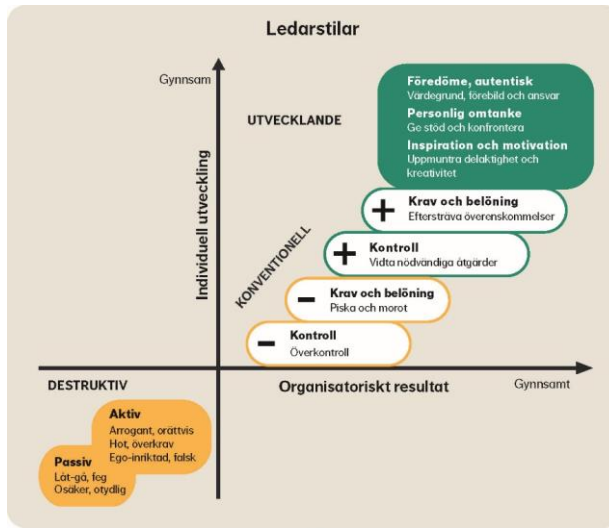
Ledarstilar

Gynnsam

Individuell utveckling

UTVECKLANDE

Förebild, autentisk
Värdegrund, förebild och ansvar

Personlig omtanke
Ge stöd och konfrontera

Inspiration och motivation
Uppmuntra delaktighet och kreativitet

KONVENTIONELL

+ Krav och belöning
Eftersträva överenskommelser

+ Kontroll
Vidta nödvändiga åtgärder

− Krav och belöning
Piska och morot

− Kontroll
Överkontroll

DESTRUKTIV

Organisatoriskt resultat

Gynnsamt

Aktiv
Arrogant, orättvis
Hot, överkrav
Ego-inriktad, falsk

Passiv
Låt-gå, feg
Osäker, otydlig